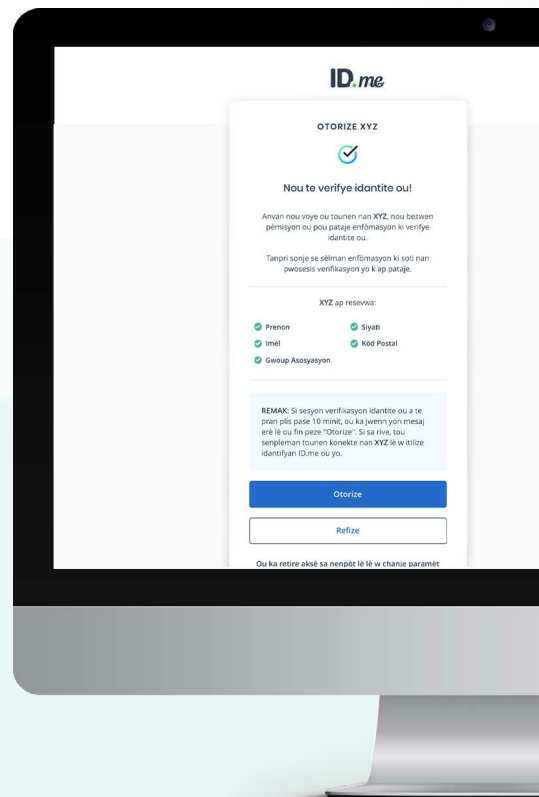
ID.me

OTORIZE XYZ

Nou te verifye idantite ou!

Anvan nou voye ou tounen nan XYZ, nou bezwen pèmisyon ou pou pataje enfòmasyon ki verifye idantite ou.

Tanpri sonje se sèlman enfòmasyon ki soti nan pwosesis verifikasyon yo k ap pataje.

XYZ ap resevwa:

Prenon

Siyati

Imèl

Kòd Postal

Gwoup Asosyasyon

REMAK: Si sesyon verifikasyon idantite ou a te pran plis pase 10 minit, ou ka jwenn yon mesaj erè lè ou fin peze "Otorize". Si sa rive, tou senpleman tounen konekte nan XYZ lè w itilize idantifyan ID.me ou yo.

Otorize

Refize

Ou ka retire aksè sa nenpòt lè lè w chanje paramèt